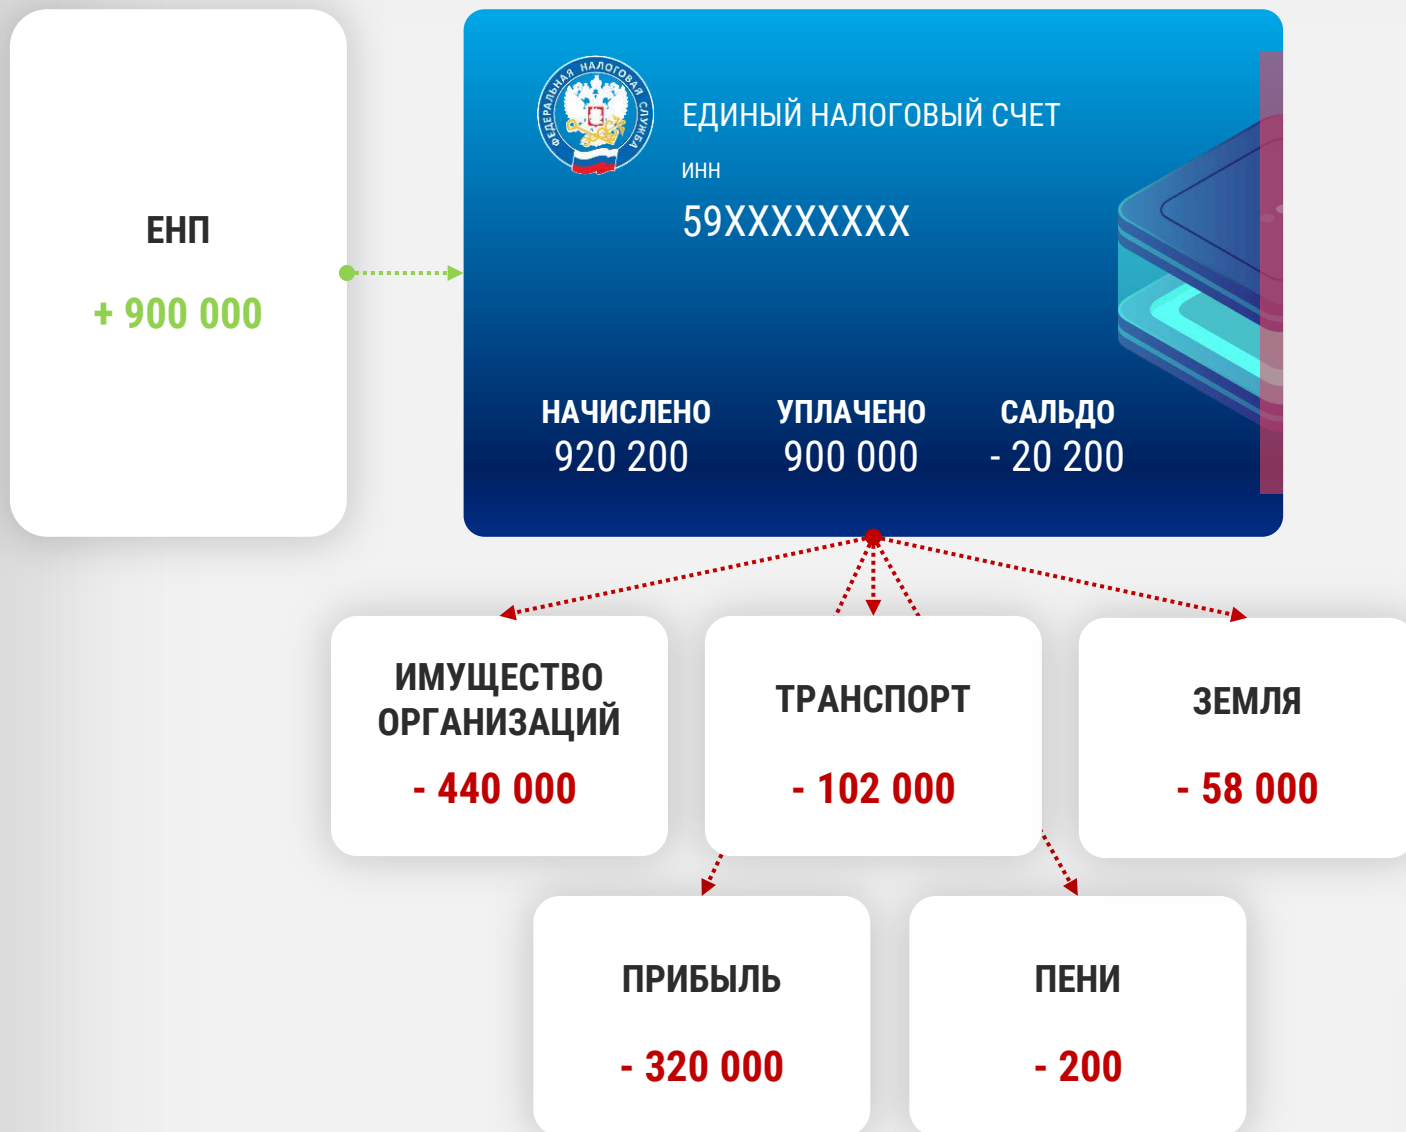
ЕНП

+ 900 000

ФЕДЕРАЛЬНАЯ НАЛОГОВАЯ СЛУЖБА

ЕДИНЫЙ НАЛОГОВЫЙ СЧЕТ

ИНН

59XXXXXXXX

| НАЧИСЛЕНО | УПЛАЧЕНО | САЛЬДО |
|---|---|---|
| 920 200 | 900 000 | - 20 200 |

ИМУЩЕСТВО ОРГАНИЗАЦИЙ

- 440 000

ТРАНСПОРТ

- 102 000

ЗЕМЛЯ

- 58 000

ПРИБЫЛЬ

- 320 000

ПЕНИ

- 200